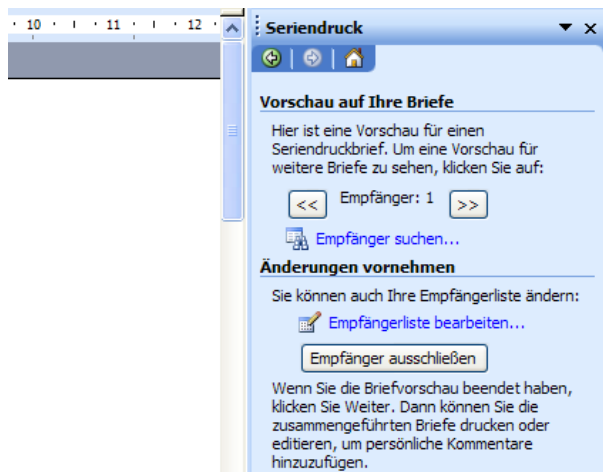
· 10 · ı · 11 · ı · 12 ·

Seriendruck

Vorschau auf Ihre Briefe

Hier ist eine Vorschau für einen Seriendruckbrief. Um eine Vorschau für weitere Briefe zu sehen, klicken Sie auf:

<< Empfänger: 1 >>

Empfänger suchen...

Änderungen vornehmen

Sie können auch Ihre Empfängerliste ändern:

Empfängerliste bearbeiten...

Empfänger ausschließen

Wenn Sie die Briefvorschau beendet haben, klicken Sie Weiter. Dann können Sie die zusammengeführten Briefe drucken oder editieren, um persönliche Kommentare hinzuzufügen.